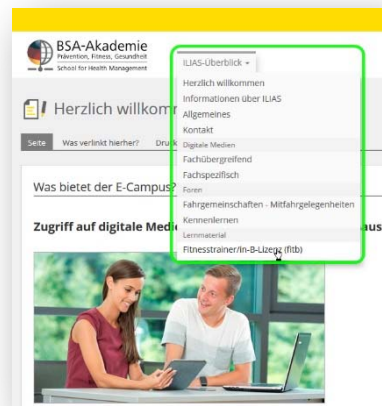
BSA-Akademie
Prävention, Fitness, Gesundheit
School for Health Management

ILIAS-Überblick

Herzlich willkommen
Informationen über ILIAS
Allgemeines
Kontakt
Digitale Medien
Fachübergreifend
Fachspezifisch
Foren
Fahrgemeinschaften - Mitfahrgelegenheiten
Kennenlernen
Lernmaterial
Fitnesstrainer/in-B-Lizenz (fitb)

Herzlich willkom

Seite Was verlinkt hierher? Dru

Was bietet der E-Campus?

Zugriff auf digitale Medi aus